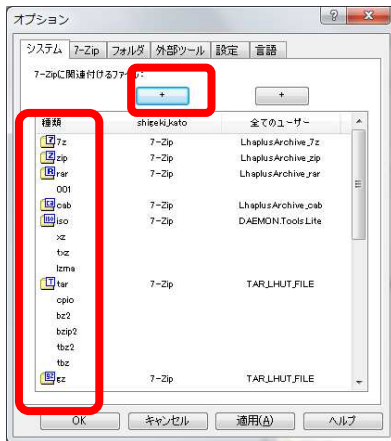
オプション

システム | 7-Zip | フォルダ | 外部ツール | 設定 | 言語

7-Zipに関連付けるファイル:

+ | +

| 種類 | shigeki_kato | 全てのユーザー |
|---|---|---|
| 7z | 7-Zip | LhaplusArchive_7z |
| zip | 7-Zip | LhaplusArchive_zip |
| rar | 7-Zip | LhaplusArchive_rar |
| 001 | | |
| cab | 7-Zip | LhaplusArchive_cab |
| iso | 7-Zip | DAEMON.Tools.Lite |
| xz | | |
| txz | | |
| lzma | | |
| tar | 7-Zip | TAR_LHUT_FILE |
| cpio | | |
| bz2 | | |
| bzip2 | | |
| tbz2 | | |
| tbz | | |
| gz | 7-Zip | TAR_LHUT_FILE |

OK | キャンセル | 適用(A) | ヘルプ